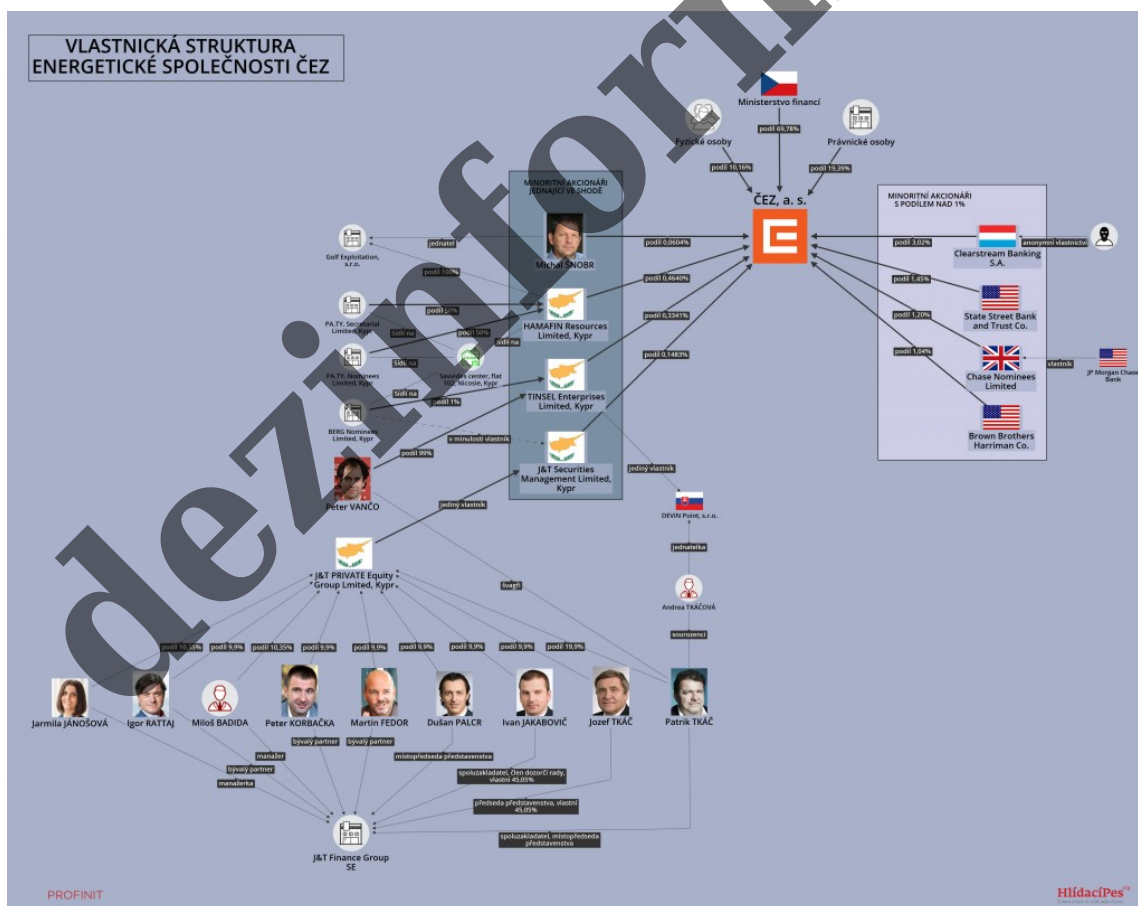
VLASTNICKÁ STRUKTURA ENERGETICKÉ SPOLEČNOSTI ČEZ

dezinfo

Ministerstvo financí

podíl 69,78%

Fyzické osoby

Právnické osoby

podíl 10,16%

podíl 19,39%

ČEZ, a. s.

MINORITNÍ AKCIONÁŘI JEDNAJÍCÍ VE SHODĚ

MINORITNÍ AKCIONÁŘI S PODÍLEM NAD 1%

jednatel

Golf Exploitation, s.r.o.

podíl 100%

Michal ŠNOBR

podíl 0,0604%

podíl 0,4640%

podíl 50%

PA.TY. Secretarial Limited, Kypr

Sídlí na

podíl 50%

sídlí na

HAMAFIN Resources Limited, Kypr

podíl 0,3341%

PA.TY. Nominees Limited, Kypr

Sídlí na

Savvides center, flat 102, Nicosia, Kypr

Sídlí na

podíl 1%

podíl 0,1483%

TINSEL Enterprises Limited, Kypr

BERG Nominees Limited, Kypr

v minulosti vlastník

podíl 99%

J&T Securities Management Limited, Kypr

Peter VANČO

jediný vlastník

jediný vlastník

DEVIN Point, s.r.o.

jednatelka

Andrea TKÁČOVÁ

sourozenci

švagři

podíl 3,02%

Clearstream Banking S.A.

anonymní vlastníci

podíl 1,45%

State Street Bank and Trust Co.

podíl 1,20%

Chase Nominees Limited

vlastník

JP Morgan Chase Bank

podíl 1,04%

Brown Brothers Harriman Co.

J&T PRIVATE Equity Group Lmited, Kypr

podíl 10,35%

podíl 9,9%

podíl 10,35%

podíl 9,9%

podíl 9,9%

podíl 9,9%

podíl 9,9%

podíl 9,9%

podíl 19,9%

Jarmila JÁNOŠOVÁ

Igor RATTAJ

Miloš BADIDA

Peter KORBAČKA

Martin FEDOR

Dušan PALCR

Ivan JAKABOVIČ

Jozef TKÁČ

Patrik TKÁČ

manažer

bývalý partner

bývalý partner

místopředseda představenstva

bývalý partner

manažerka

spoluzakladatel, člen dozorčí rady, vlastní 45,05%

předseda představenstva, vlastní 45,05%

spoluzakladatel, místopředseda představenstva

J&T Finance Group SE

PROFINIT

HlídacíPes.org